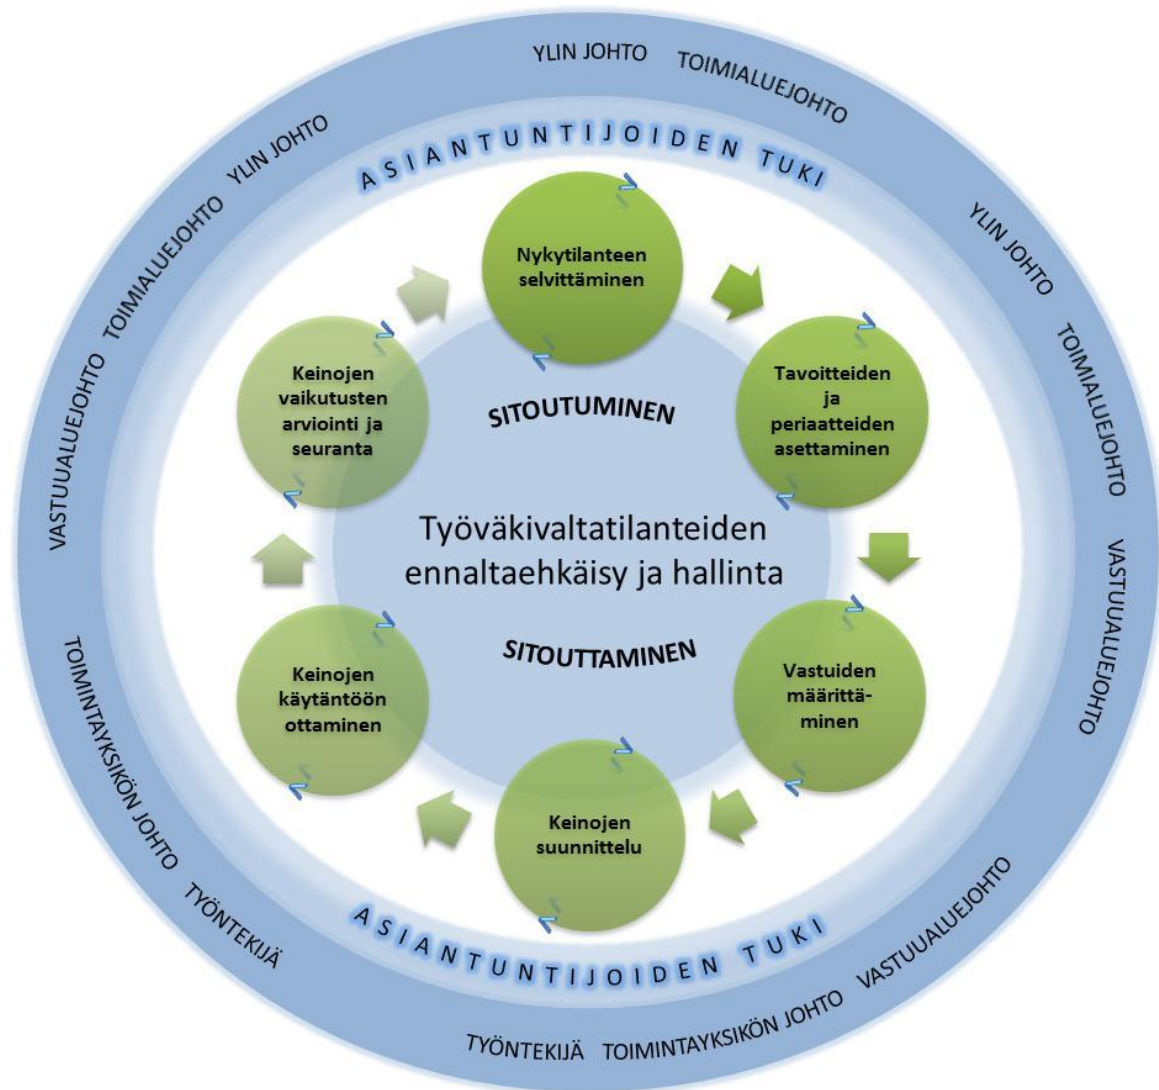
YLIN JOHTO TOIMIALUEJOHTO

VASTUUALUEJOHTO TOIMIALUEJOHTO YLIN JOHTO

ASIANTUNTIJOIDEN TUKI

YLIN JOHTO

TOIMIALUEJOHTO

VASTUUALUEJOHTO

Nykytilanteen selvittäminen

Tavoitteiden ja periaatteiden asettaminen

Vastuiden määrittäminen

Keinojen suunnittelu

Keinojen käytäntöön ottaminen

Keinojen vaikutusten arviointi ja seuranta

SITOUTUMINEN

Työväkivaltatilanteiden ennaltaehkäisy ja hallinta

SITOUTTAMINEN

TOIMINTAYKSIKÖN JOHTO TYÖNTEKIJÄ

ASIANTUNTIJOIDEN TUKI

VASTUUALUEJOHTO

TYÖNTEKIJÄ TOIMINTAYKSIKÖN JOHTO